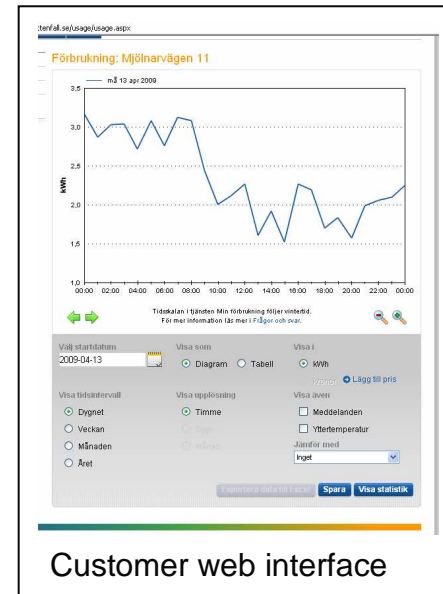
:tenfall.se/usage/usage.aspx

Förbrukning: Mjölnarvägen 11

— må 13 apr 2009

3,5
3,0
2,5
2,0
1,5
1,0

kWh

00:00 02:00 04:00 06:00 08:00 10:00 12:00 14:00 16:00 18:00 20:00 22:00 00:00

Tidsskalan i tjänsten Min förbrukning följer vintertid.
För mer information läs mer i Frågor och svar.

Välj startdatum
2009-04-13

Visa som
Diagram Tabell

Visa i
kWh
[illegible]
Lägg till pris

Visa tidsintervall
Dygnet
Veckan
Månaden
Året

Visa upplösning
Timme
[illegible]
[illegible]

Visa även
Meddelanden
Yttertemperatur

Jämför med
Inget

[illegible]
Spara
Visa statistik

Customer web interface